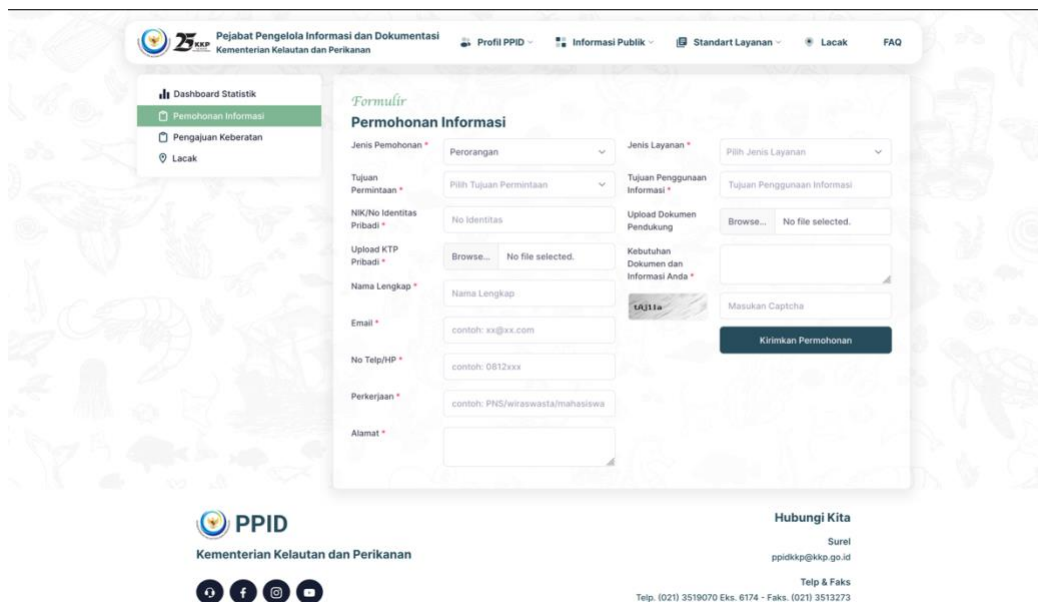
25 KKP Pejabat Pengelola Informasi dan Dokumentasi
Kementerian Kelautan dan Perikanan

Profil PPID Informasi Publik Standart Layanan Lacak FAQ

Dashboard Statistik
Pemohonan Informasi
Pengajuan Keberatan
Lacak

Formulir
Permohonan Informasi

Jenis Pemohonan * Perorangan
Tujuan Permintaan * Pilih Tujuan Permintaan
NIK/No Identitas Pribadi * No Identitas
Upload KTP Pribadi * Browse... No file selected.
Nama Lengkap * Nama Lengkap
Email * contoh: xx@xx.com
No Telp/HP * contoh: 0812xxx
Perkerjaan * contoh: PNS/wiraswasta/mahasiswa
Alamat *

Jenis Layanan * Pilih Jenis Layanan
Tujuan Penggunaan Informasi * Tujuan Penggunaan Informasi
Upload Dokumen Pendukung Browse... No file selected.
Kebutuhan Dokumen dan Informasi Anda *
tAJ11a Masukan Captcha
Kirimkan Permohonan

PPID
Kementerian Kelautan dan Perikanan

Hubungi Kita
Surel
ppidkkp@kkp.go.id
Telp & Faks
Telp. (021) 3519070 Eks. 6174 - Faks. (021) 3513273